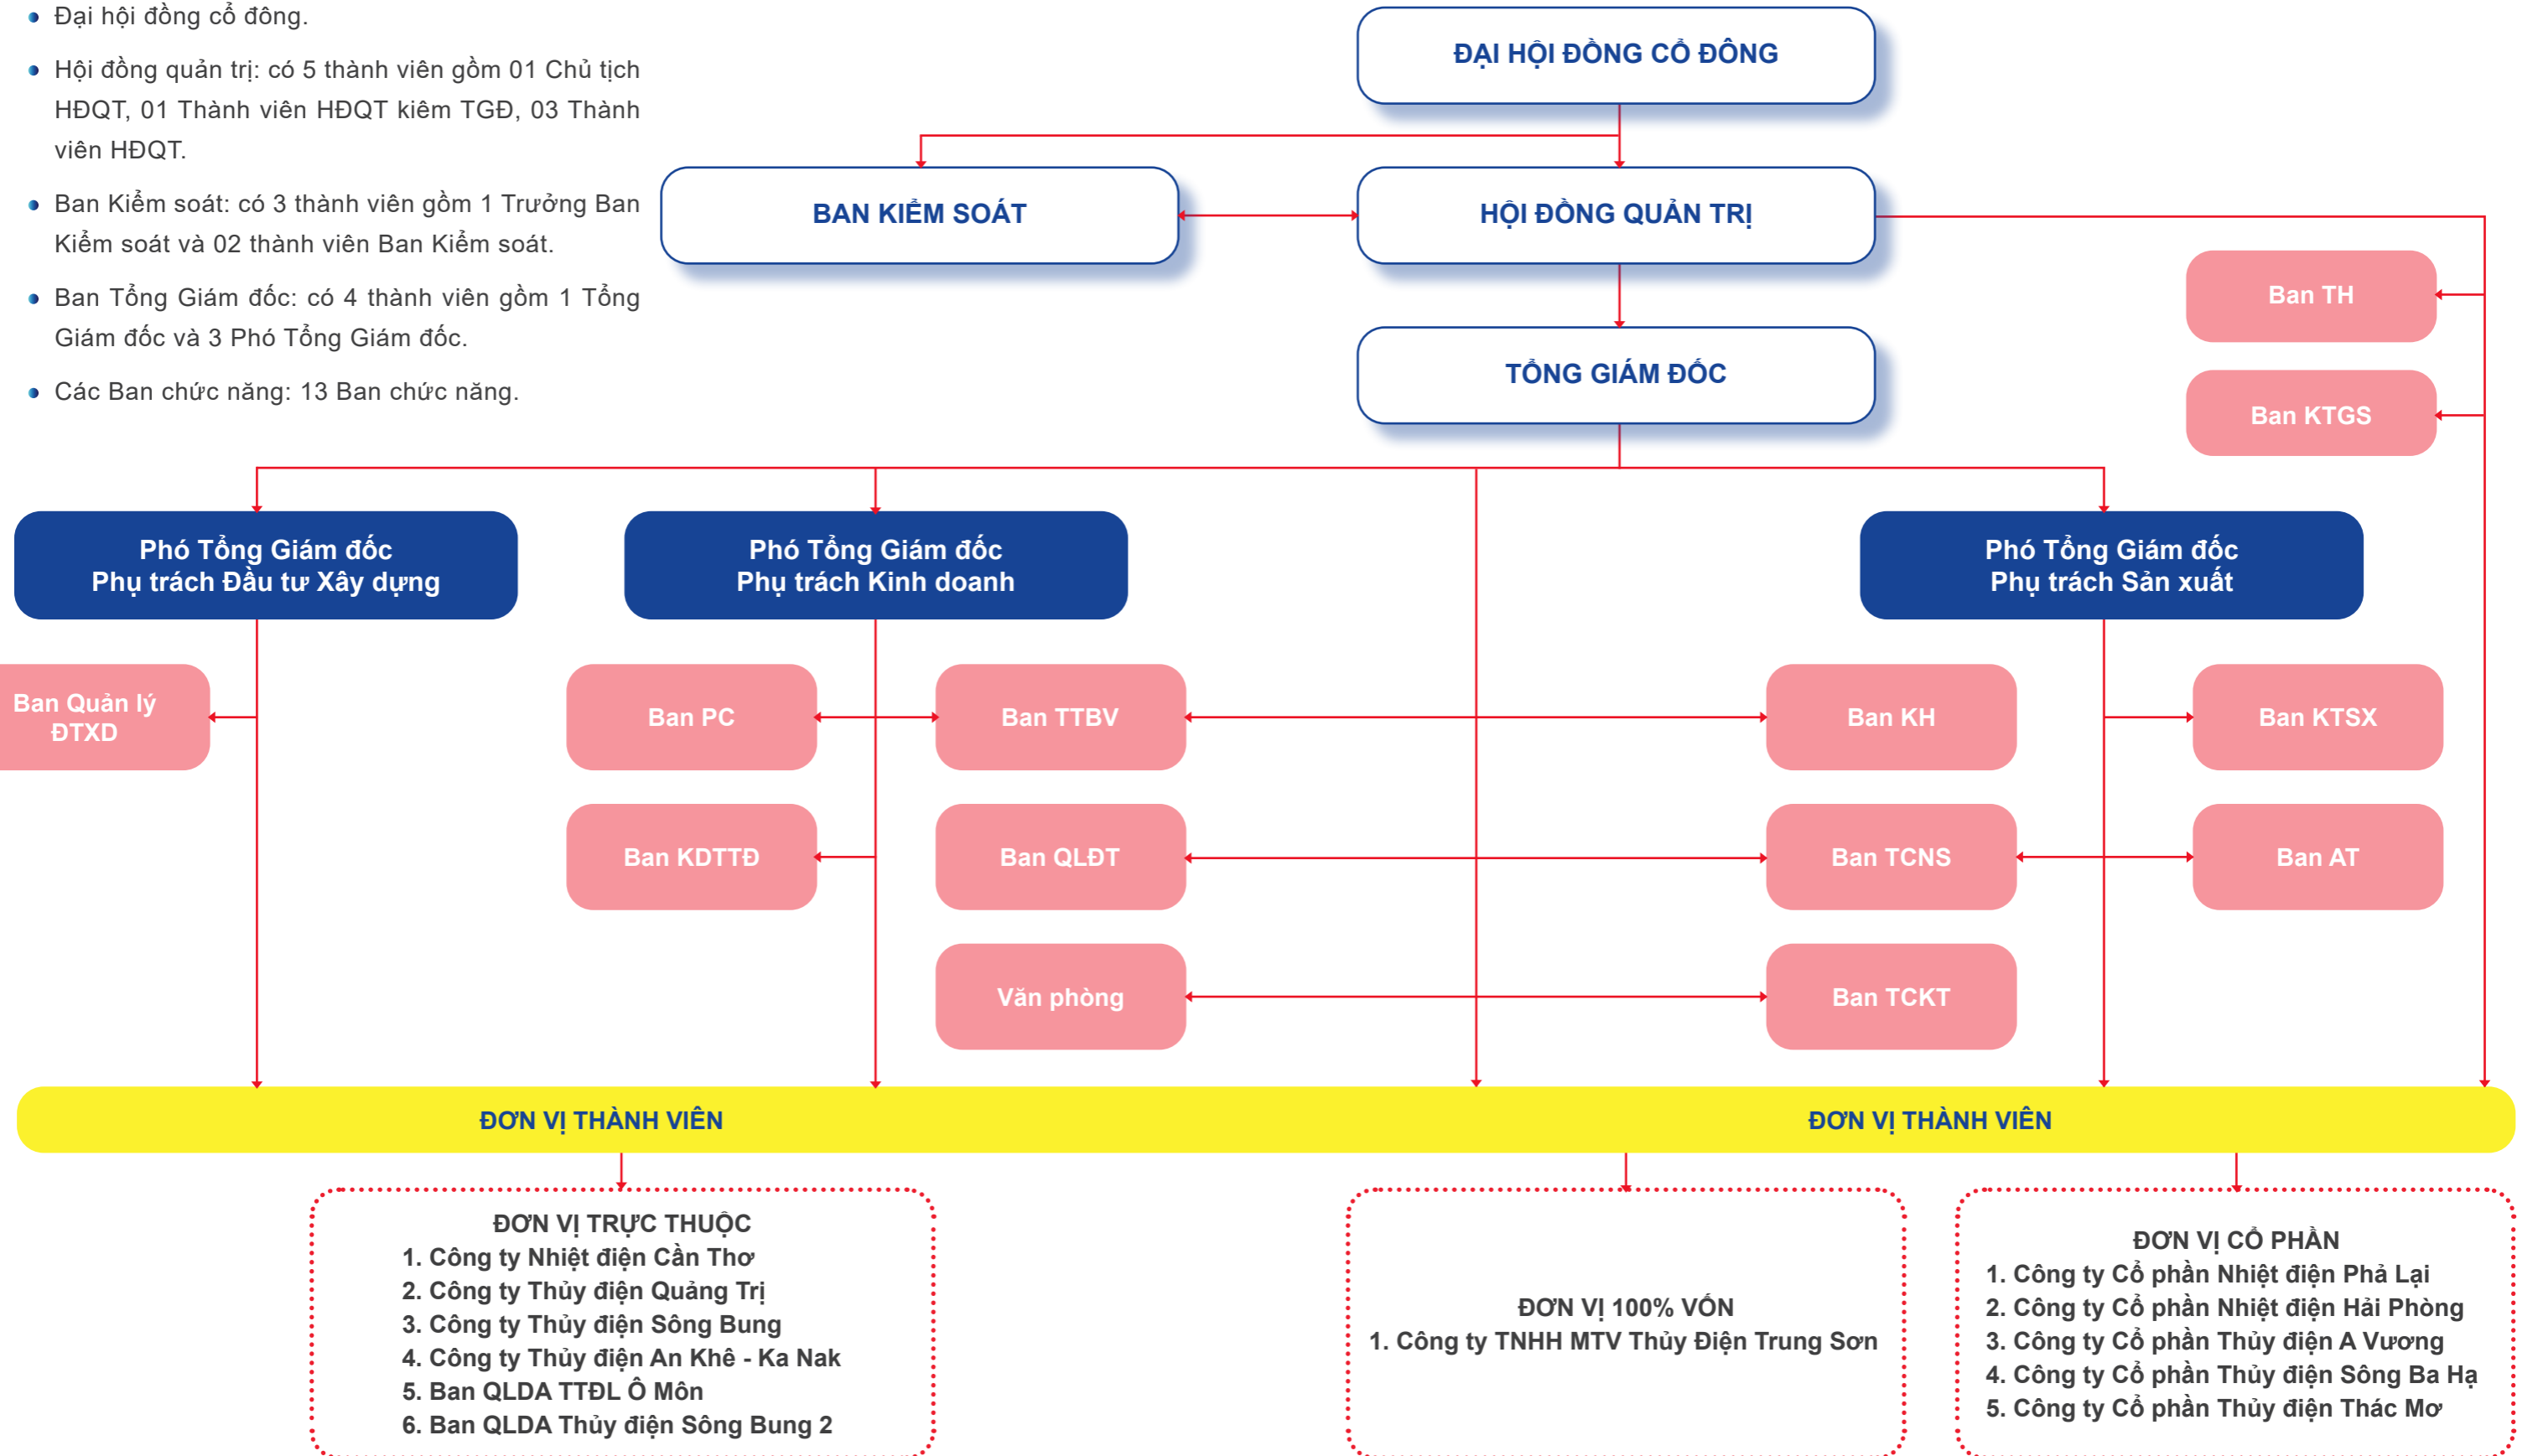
- Đại hội đồng cổ đông.
- Hội đồng quản trị: có 5 thành viên gồm 01 Chủ tịch HĐQT, 01 Thành viên HĐQT kiêm TGĐ, 03 Thành viên HĐQT.
- Ban Kiểm soát: có 3 thành viên gồm 1 Trưởng Ban Kiểm soát và 02 thành viên Ban Kiểm soát.
- Ban Tổng Giám đốc: có 4 thành viên gồm 1 Tổng Giám đốc và 3 Phó Tổng Giám đốc.
- Các Ban chức năng: 13 Ban chức năng.

ĐẠI HỘI ĐỒNG CỔ ĐÔNG

BAN KIỂM SOÁT

HỘI ĐỒNG QUẢN TRỊ

Ban TH

Ban KTGS

TỔNG GIÁM ĐỐC

Phó Tổng Giám đốc
Phụ trách Đầu tư Xây dựng

Phó Tổng Giám đốc
Phụ trách Kinh doanh

Phó Tổng Giám đốc
Phụ trách Sản xuất

Ban Quản lý ĐTXD

Ban PC

Ban TTBV

Ban KH

Ban KTSX

Ban KDTTĐ

Ban QLĐT

Ban TCNS

Ban AT

Văn phòng

Ban TCKT

ĐƠN VỊ THÀNH VIÊN

ĐƠN VỊ THÀNH VIÊN

ĐƠN VỊ TRỰC THUỘC
1. Công ty Nhiệt điện Cần Thơ
2. Công ty Thủy điện Quảng Trị
3. Công ty Thủy điện Sông Bung
4. Công ty Thủy điện An Khê - Ka Nak
5. Ban QLDA TTĐL Ô Môn
6. Ban QLDA Thủy điện Sông Bung 2

ĐƠN VỊ 100% VỐN
1. Công ty TNHH MTV Thủy Điện Trung Sơn

ĐƠN VỊ CỔ PHẦN
1. Công ty Cổ phần Nhiệt điện Phả Lại
2. Công ty Cổ phần Nhiệt điện Hải Phòng
3. Công ty Cổ phần Thủy điện A Vương
4. Công ty Cổ phần Thủy điện Sông Ba Hạ
5. Công ty Cổ phần Thủy điện Thác Mơ